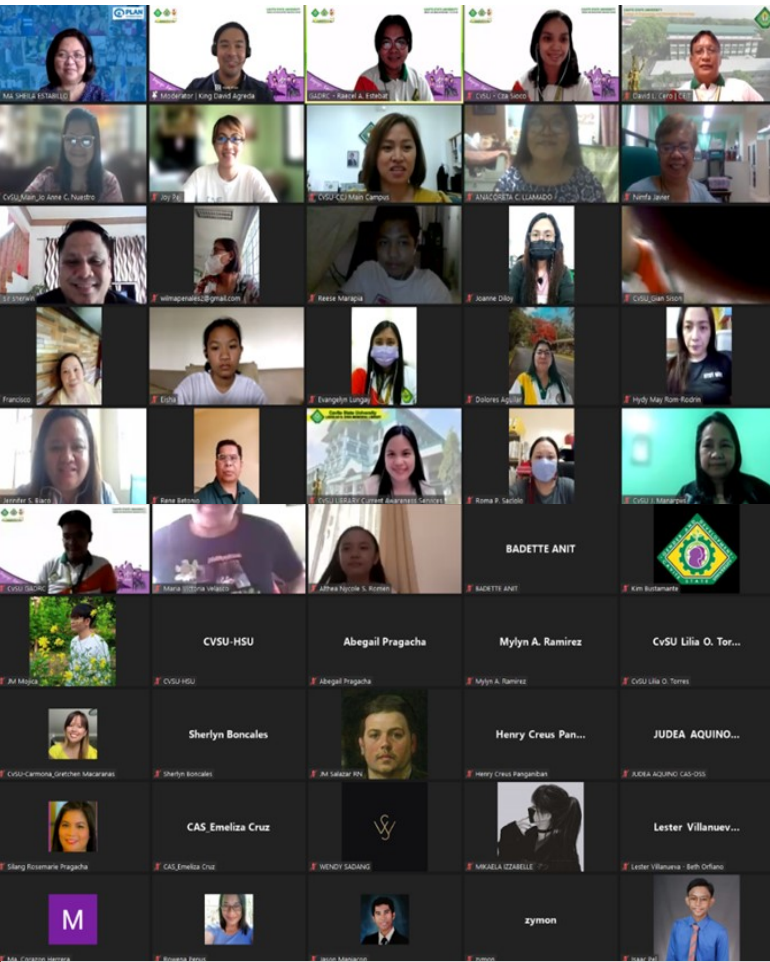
PLAN
Ma SHEILA ESTABILLO
Moderator | King David Agreda
GADRC - Raezel A. Estebat
CvSU - Cza Sisco
David L. Cero | CvSU

CvSU_Main_Jo Anne C. Nuestro
Joy Paj
CvSU-CCJ Main Campus
ANACORETA C. LLAMADO
Nimfa Javier

S.F. Sherwin
wilmapenalez@gmail.com
Reese Marapia
Joanne Diloy
CvSU_Gian Sison

Francisco
Eisha
Evangelyn Lungay
Dolores Aguilar
Hydy May Rom-Rodrin

Jennifer S. Biaco
Rene Betonio
CvSU LIBRARY Current Awareness Services
Roma P. Saclolo
CvSU J. Manarpiis

CvSU GADRC
Maria Victoria Velasco
Althea Nycole S. Romen
BADETTE ANIT
BADETTE ANIT
Kim Bustamante

JM Mojica
CVSU-HSU
CVSU-HSU
Abegail Pragacha
Abegail Pragacha
Mylyn A. Ramirez
Mylyn A. Ramirez
CvSU Lilia O. Tor...
CvSU Lilia O. Torres

CvSU-Carmona_Gretchen Macaranas
Sherlyn Boncales
Sherlyn Boncales
JM Salazar RN
Henry Creus Pan...
Henry Creus Panganiban
JUDEA AQUINO...
JUDEA AQUINO CAS-OSS

Silang Rosemarie Pragacha
CAS_Emeliza Cruz
CAS_Emeliza Cruz
WENDY SADANG
MIKAELA IZZABELLE
Lester Villanuev...
Lester Villanueva - Beth Orfiano

M
Ma. Corazon Herrera
Rowena Perez
Jason Maniacop
zymon
zymon
Isaac Pal